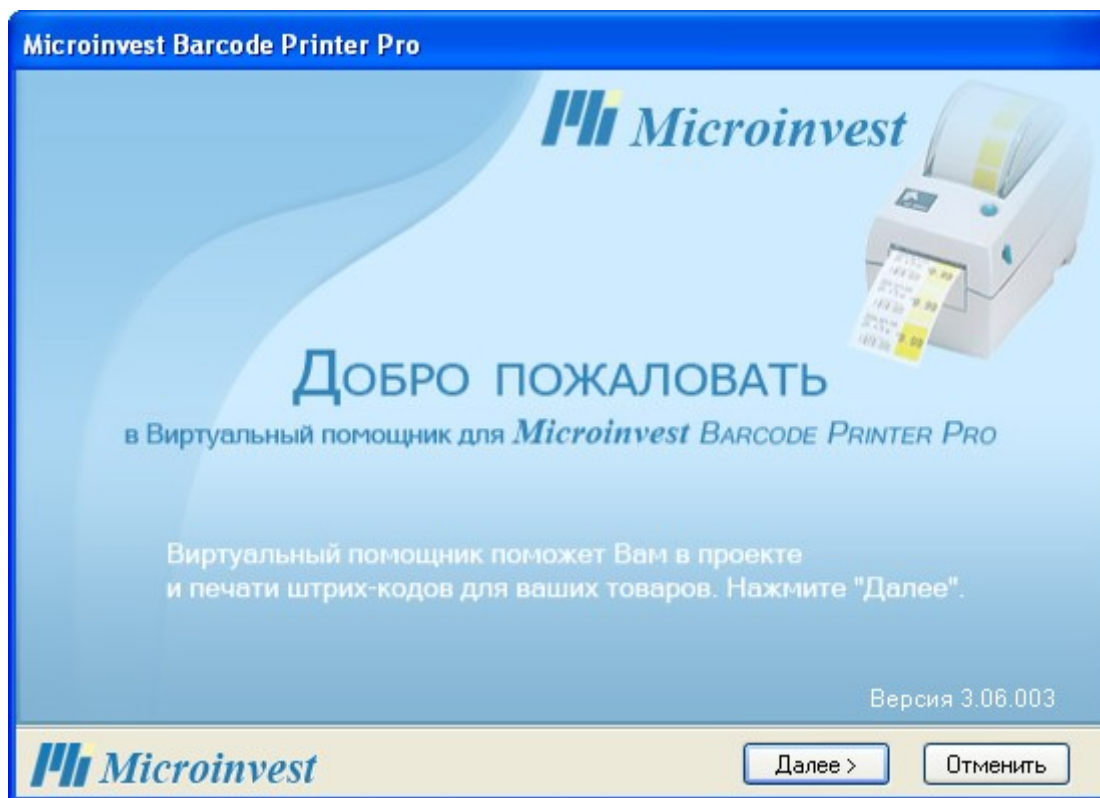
Microinvest Barcode Printer Pro

Microinvest

Добро пожаловать

в Виртуальный помощник для Microinvest Barcode Printer Pro

Виртуальный помощник поможет Вам в проекте и печати штрих-кодов для ваших товаров. Нажмите "Далее".

Версия 3.06.003

Microinvest

Далее >

Отменить